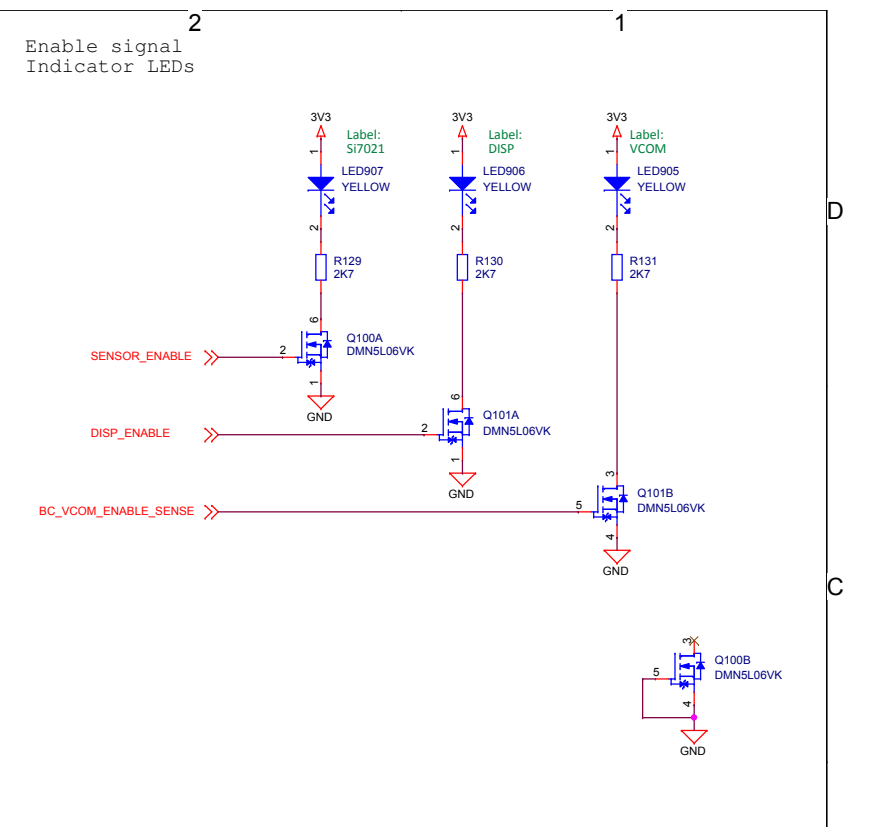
2

1

Enable signal
Indicator LEDs

3V3
Label:
Si7021
1
LED907
YELLOW
2
R129
2K7
6
Q100A
DMN5L06VK
SENSOR_ENABLE
2
1
GND

3V3
Label:
DISP
1
LED906
YELLOW
2
R130
2K7
6
Q101A
DMN5L06VK
DISP_ENABLE
2
1
GND

3V3
Label:
VCOM
1
LED905
YELLOW
2
R131
2K7
3
Q101B
DMN5L06VK
BC_VCOM_ENABLE_SENSE
5
4
GND

D

C

3
Q100B
DMN5L06VK
5
4
GND